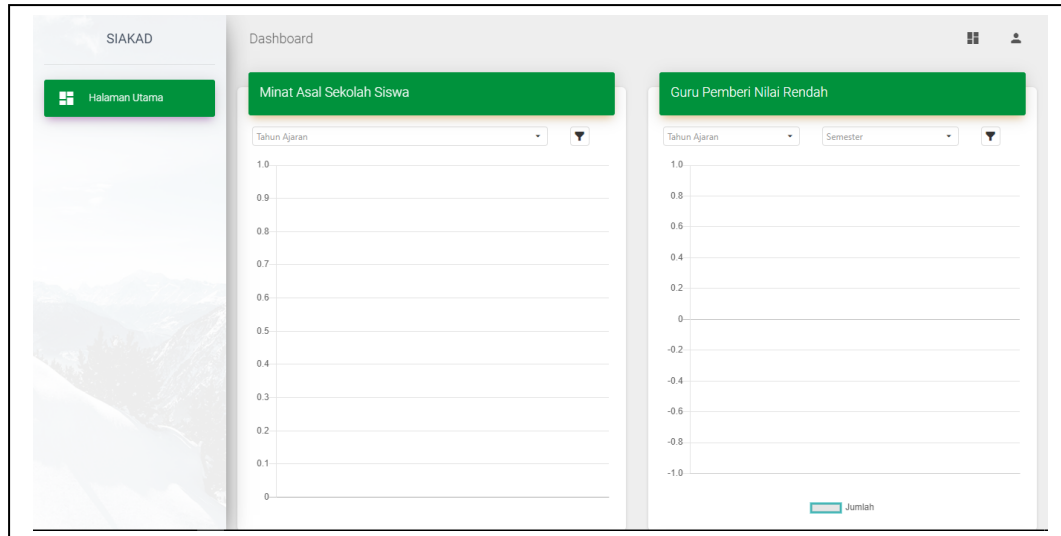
SIAKAD

Halaman Utama

Dashboard

Minat Asal Sekolah Siswa

Tahun Ajaran

1.0
0.9
0.8
0.7
0.6
0.5
0.4
0.3
0.2
0.1
0

Guru Pemberi Nilai Rendah

Tahun Ajaran

Semester

1.0
0.8
0.6
0.4
0.2
0
-0.2
-0.4
-0.6
-0.8
-1.0

Jumlah